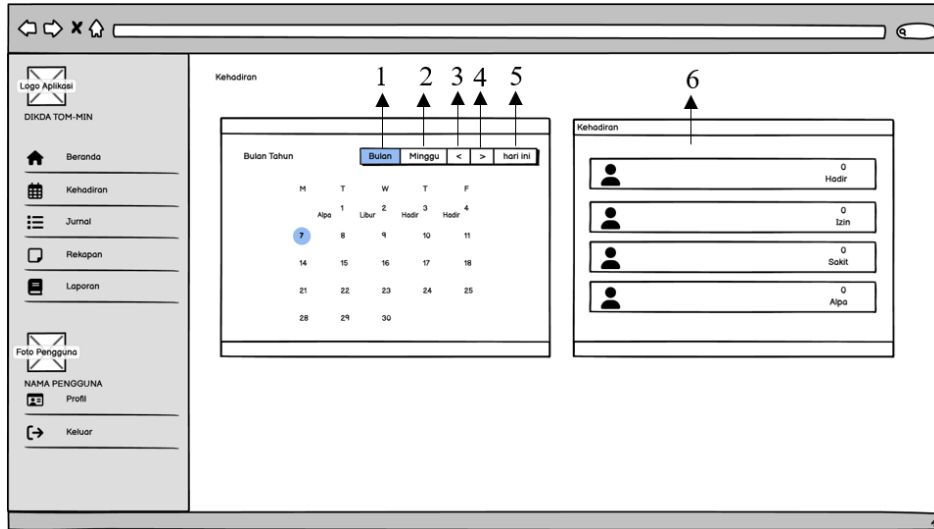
Logo Aplikasi

DIKDA TOM-MIN

Beranda

Kehadiran

Jurnal

Rekapan

Laporan

Foto Pengguna

NAMA PENGGUNA

Profil

Keluar

Kehadiran

1 2 3 4 5

Bulan Tahun

Bulan Minggu < > hari ini

| M | T | W | T | F |
|---|---|---|---|---|
| | Alpa 1 | Libur 2 | Hadir 3 | Hadir 4 |
| 7 | 8 | 9 | 10 | 11 |
| 14 | 15 | 16 | 17 | 18 |
| 21 | 22 | 23 | 24 | 25 |
| 28 | 29 | 30 | | |

6

Kehadiran

0
Hadir

0
Izin

0
Sakit

0
Alpa